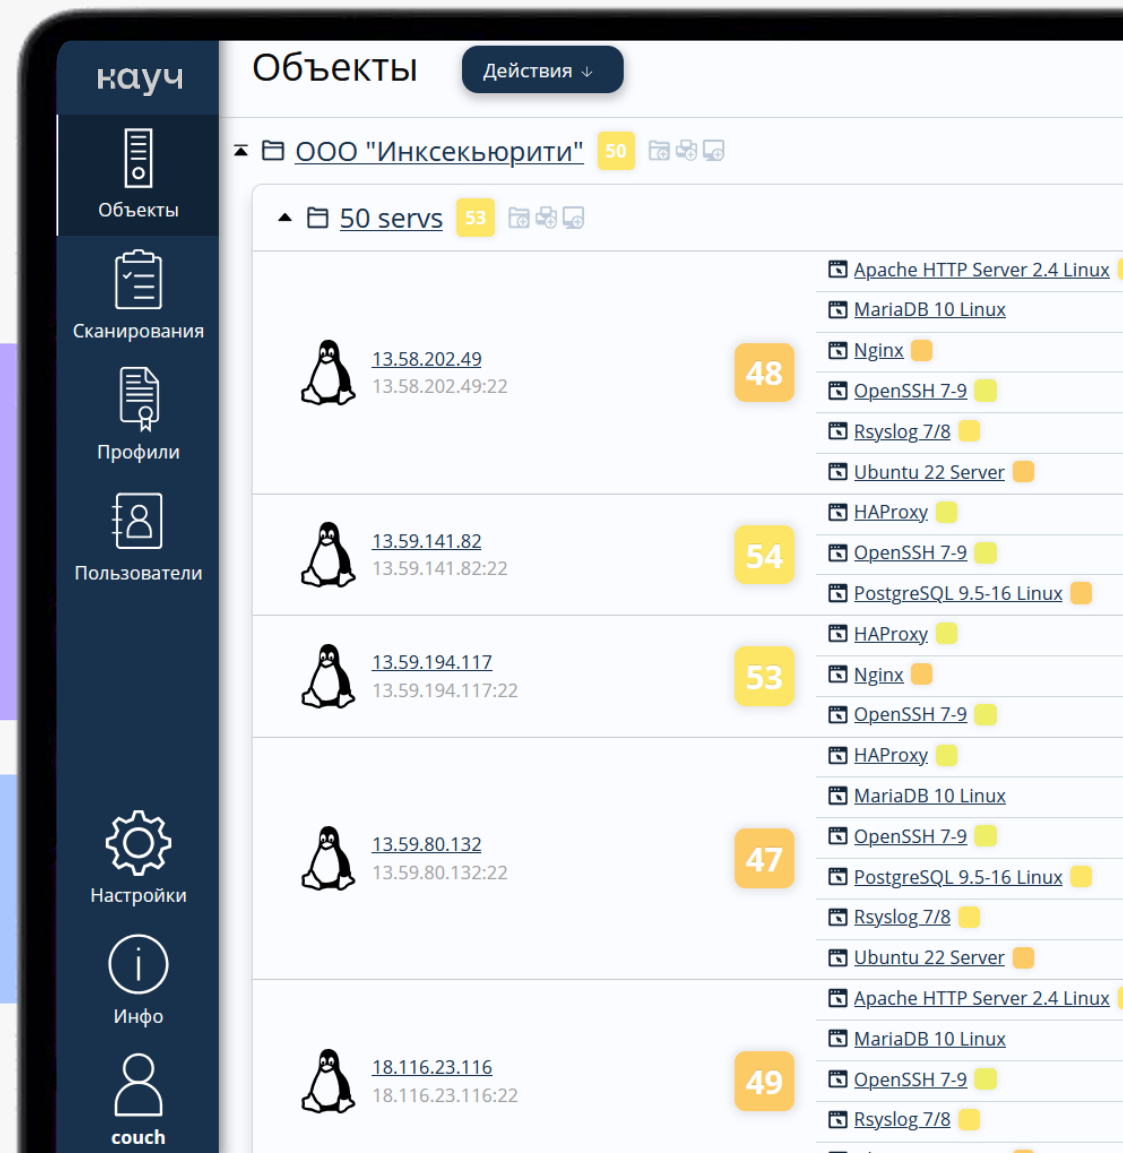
кауч

Объекты

Сканирования

Профили

Пользователи

Настройки

Инфо

couch

Объекты
Действия ↓

ООО "Инксекьюрити" 50

50 servs 53

13.58.202.49
13.58.202.49:22
48
Apache HTTP Server 2.4 Linux
MariaDB 10 Linux
Nginx
OpenSSH 7-9
Rsyslog 7/8
Ubuntu 22 Server

13.59.141.82
13.59.141.82:22
54
HAProxy
OpenSSH 7-9
PostgreSQL 9.5-16 Linux

13.59.194.117
13.59.194.117:22
53
HAProxy
Nginx
OpenSSH 7-9

13.59.80.132
13.59.80.132:22
47
HAProxy
MariaDB 10 Linux
OpenSSH 7-9
PostgreSQL 9.5-16 Linux
Rsyslog 7/8
Ubuntu 22 Server

18.116.23.116
18.116.23.116:22
49
Apache HTTP Server 2.4 Linux
MariaDB 10 Linux
OpenSSH 7-9
Rsyslog 7/8